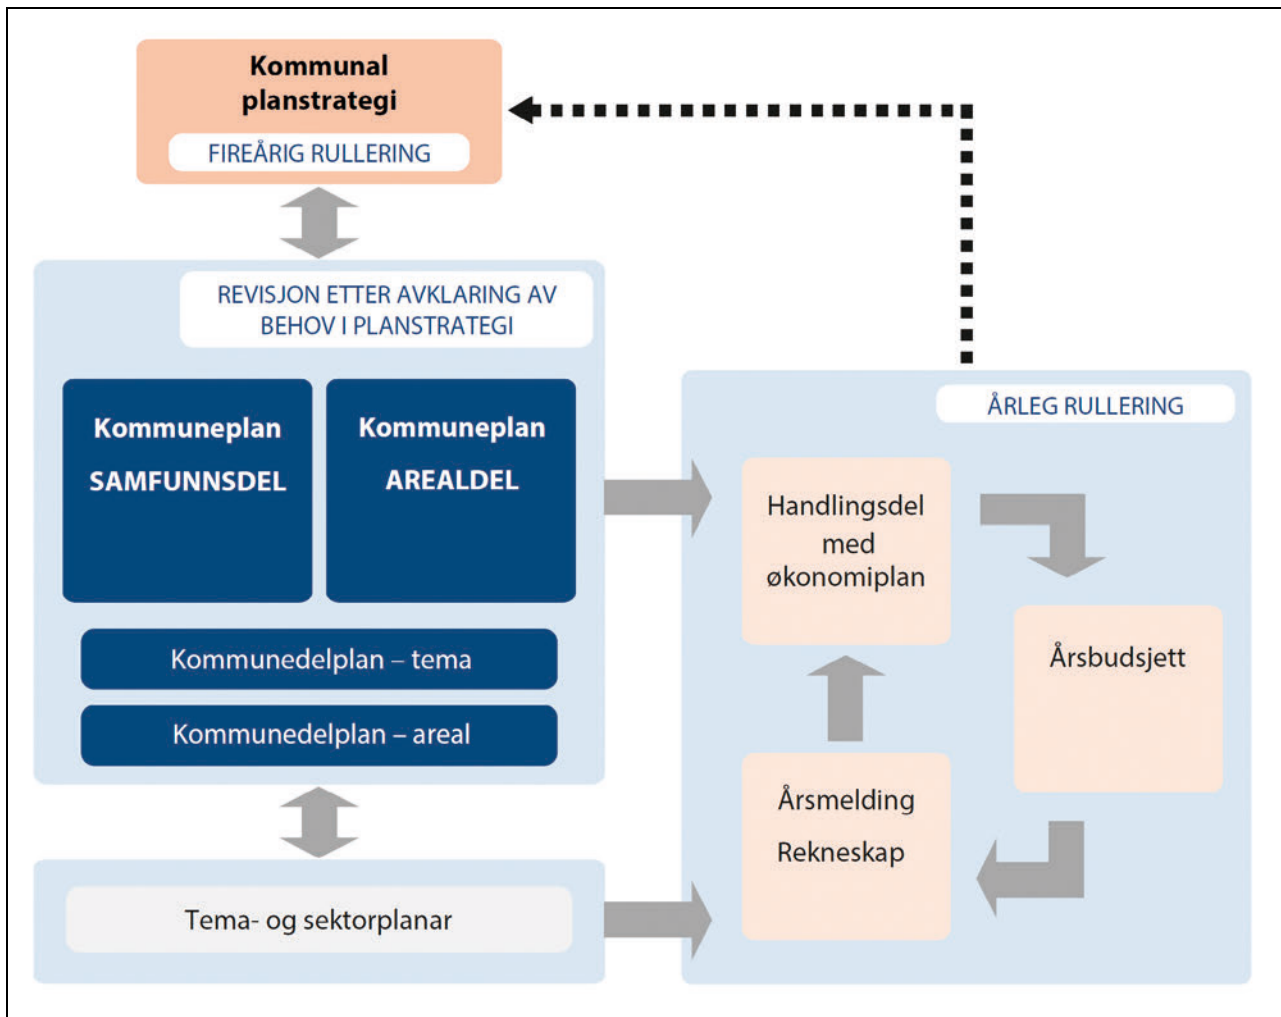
Kommunal planstrategi
FIREÅRIG RULLERING

REVISJON ETTER AVKLARING AV BEHOV I PLANSTRATEGI

Kommuneplan
SAMFUNNSDEL

Kommuneplan
AREALDEL

Kommunedelplan – tema

Kommunedelplan – areal

Tema- og sektorplanar

ÅRLEG RULLERING

Handlingsdel med økonomiplan

Årsbudsjett

Årsmelding
Rekneskap